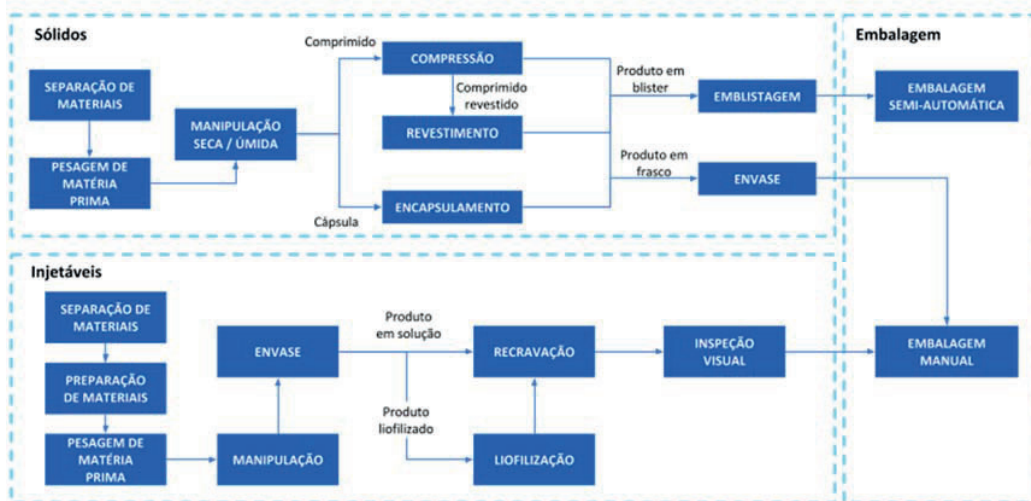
Sólidos

SEPARAÇÃO DE MATERIAIS

PESAGEM DE MATÉRIA PRIMA

MANIPULAÇÃO SECA / ÚMIDA

Comprimido

COMPRESSÃO

Comprimido revestido

REVESTIMENTO

Cápsula

ENCAPSULAMENTO

Produto em blister

EMBLISTAGEM

Produto em frasco

ENVASE

Embalagem

EMBALAGEM SEMI-AUTOMÁTICA

Injetáveis

SEPARAÇÃO DE MATERIAIS

PREPARAÇÃO DE MATERIAIS

PESAGEM DE MATÉRIA PRIMA

MANIPULAÇÃO

ENVASE

Produto em solução

Produto liofilizado

RECRAVAÇÃO

LIOFILIZAÇÃO

INSPEÇÃO VISUAL

EMBALAGEM MANUAL